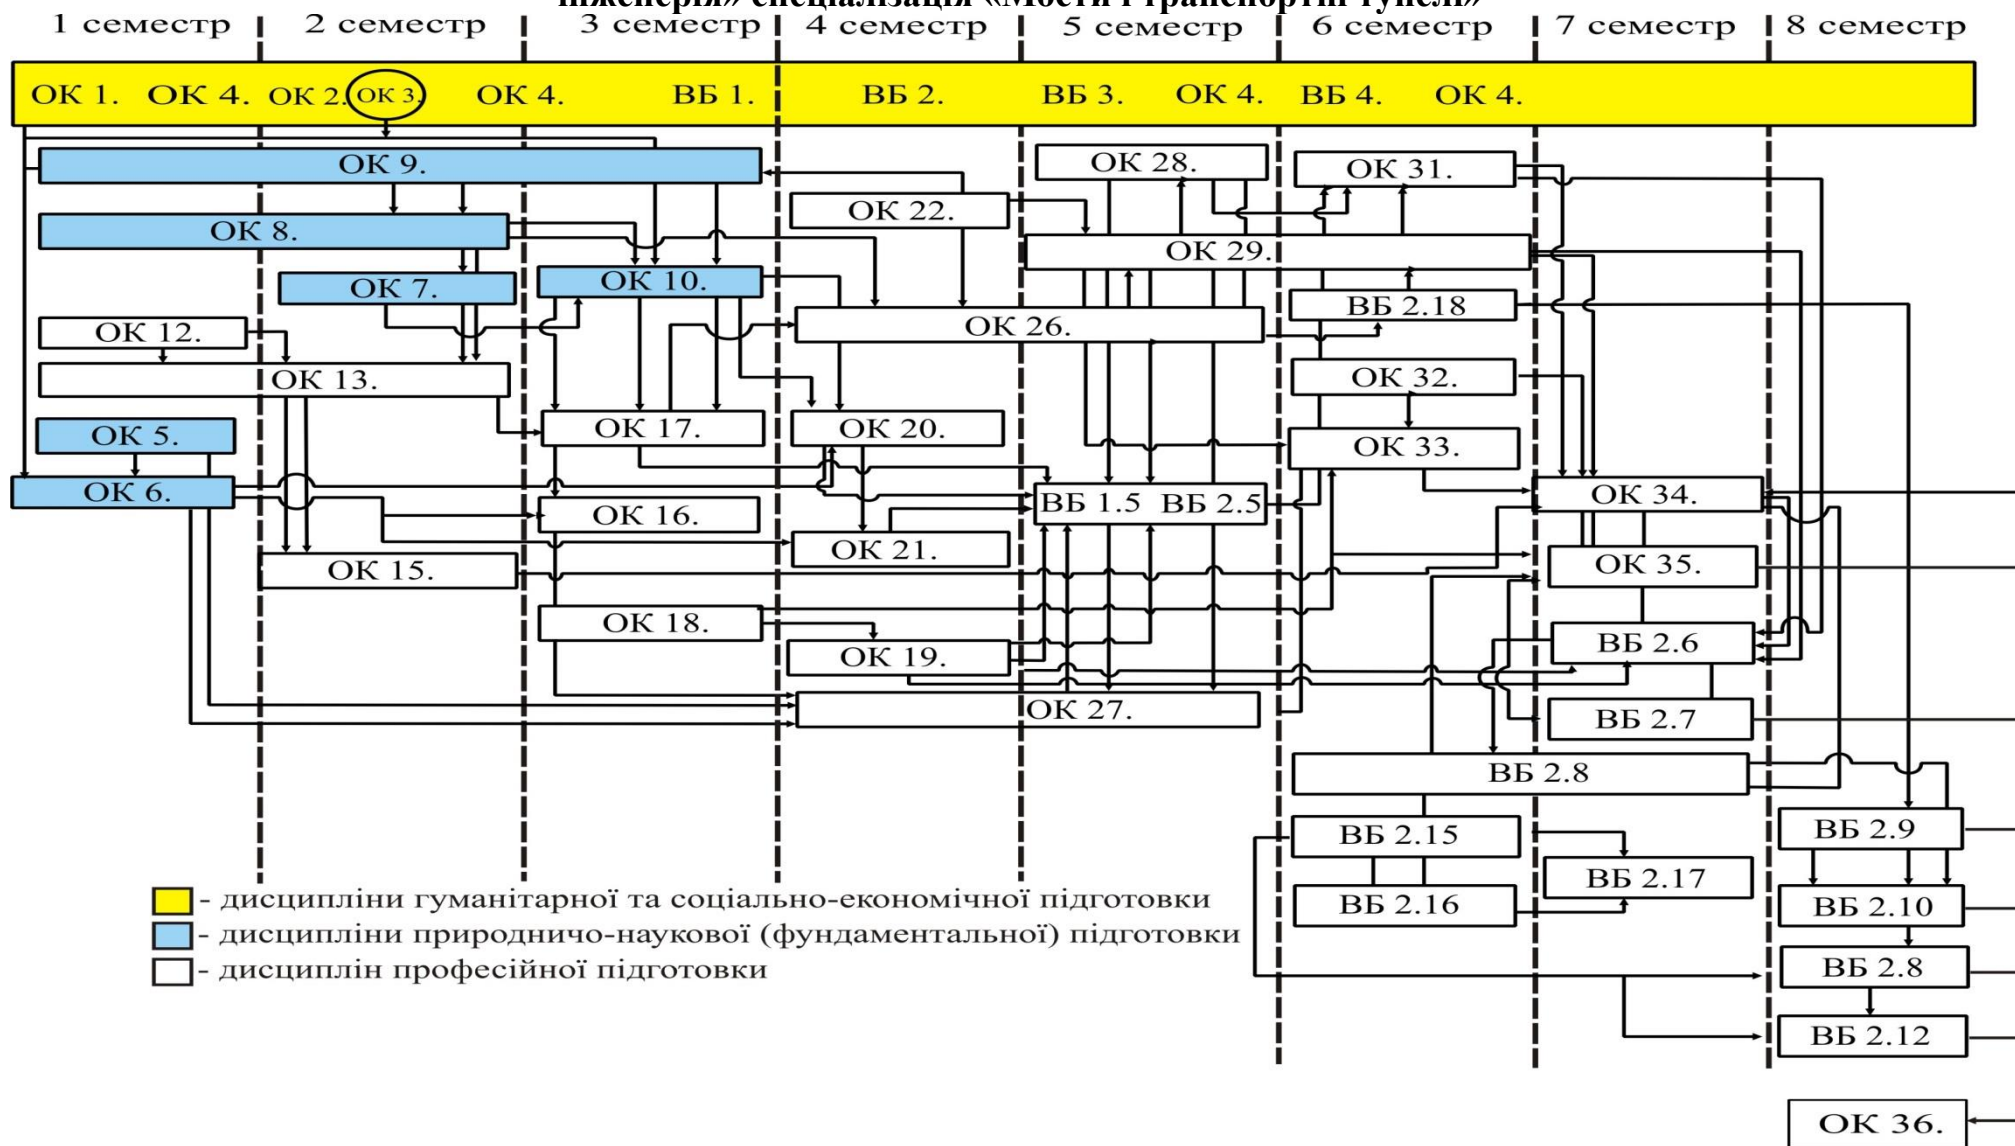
інженерія» спеціалізація «Мости і транспортні тунелі»

1 семестр | 2 семестр | 3 семестр | 4 семестр | 5 семестр | 6 семестр | 7 семестр | 8 семестр

ОК 1. ОК 4. ОК 2. ОК 3. ОК 4. ВБ 1. ВБ 2. ВБ 3. ОК 4. ВБ 4. ОК 4.

ОК 9.
ОК 8.
ОК 7.
ОК 10.
ОК 12.
ОК 13.
ОК 5.
ОК 6.
ОК 15.
ОК 17.
ОК 16.
ОК 18.
ОК 22.
ОК 26.
ОК 20.
ОК 21.
ОК 19.
ОК 27.
ОК 28.
ОК 29.
ВБ 1.5 ВБ 2.5
ОК 31.
ВБ 2.18
ОК 32.
ОК 33.
ОК 34.
ОК 35.
ВБ 2.6
ВБ 2.7
ВБ 2.8
ВБ 2.15
ВБ 2.16
ВБ 2.17
ВБ 2.9
ВБ 2.10
ВБ 2.8
ВБ 2.12
ОК 36.

- дисципліни гуманітарної та соціально-економічної підготовки
- дисципліни природничо-наукової (фундаментальної) підготовки
- дисциплін професійної підготовки